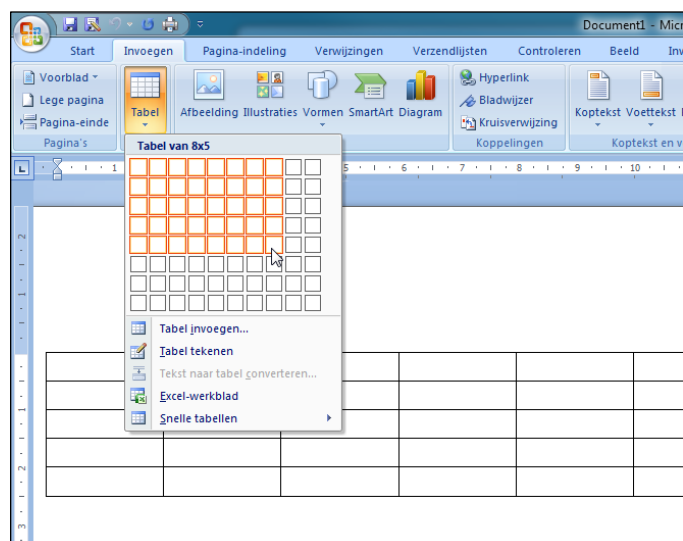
Document1 - Micr

Start
Invoegen
Pagina-indeling
Verwijzingen
Verzendlijsten
Controleren
Beeld
Inv

Voorblad
Lege pagina
Pagina-einde
Pagina's

Tabel

Afbeelding
Illustraties
Vormen
SmartArt
Diagram

Hyperlink
Bladwijzer
Kruisverwijzing
Koppelingen

Koptekst
Voettekst
Koptekst en v

Tabel van 8x5

Tabel invoegen...
Tabel tekenen
Tekst naar tabel converteren...
Excel-werkblad
Snelle tabellen